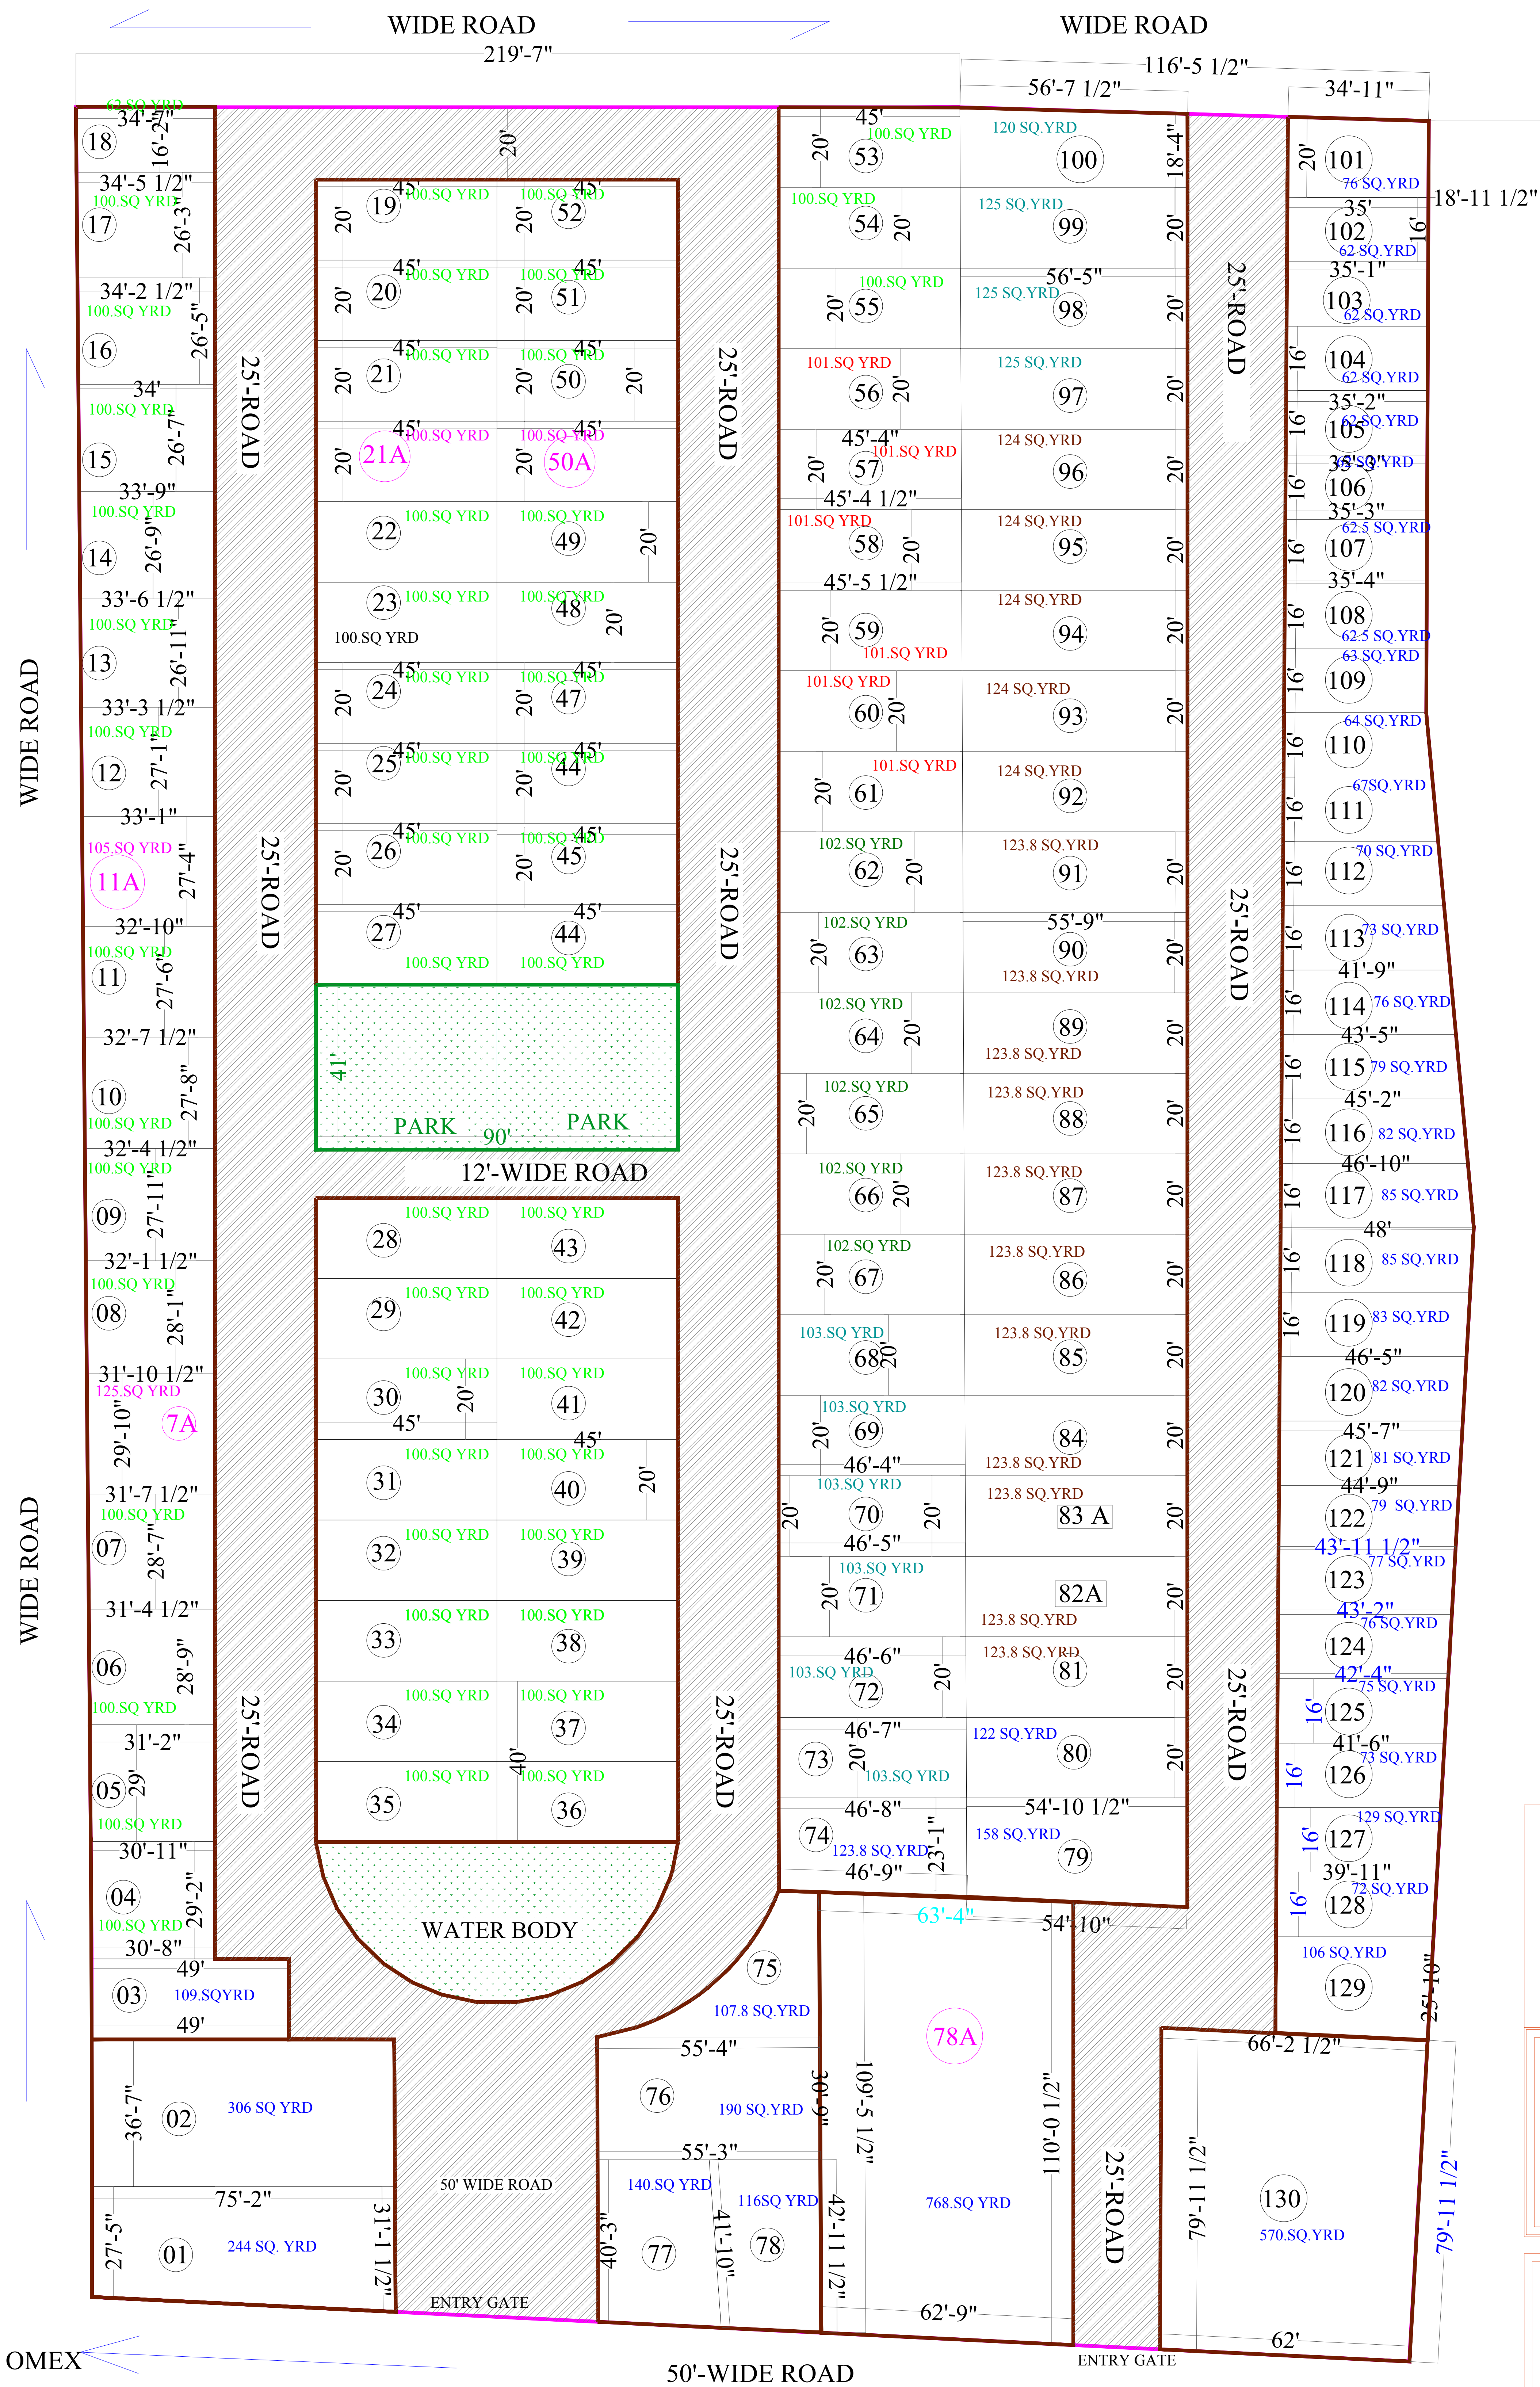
WIDE ROAD
WIDE ROAD
219'-7"
116'-5 1/2"
56'-7 1/2"
34'-11"
62 SQ.YRD
34'-2"
16'-2"
18
34'-5 1/2"
100.SQ YRD
17
26'-3"
34'-2 1/2"
100.SQ YRD
16
26'-5"
34'
100.SQ YRD
15
26'-7"
33'-9"
100.SQ YRD
14
26'-9"
33'-6 1/2"
100.SQ YRD
13
26'-11"
33'-3 1/2"
100.SQ YRD
12
27'-1"
33'-1"
105.SQ YRD
11A
27'-4"
32'-10"
100.SQ YRD
11
27'-6"
32'-7 1/2"
10
27'-8"
100.SQ YRD
32'-4 1/2"
100.SQ YRD
09
27'-11"
32'-1 1/2"
100.SQ YRD
08
28'-1"
31'-10 1/2"
125.SQ YRD
7A
29'-10"
31'-7 1/2"
100.SQ YRD
07
28'-7"
31'-4 1/2"
06
28'-9"
100.SQ YRD
31'-2"
05
29'
100.SQ YRD
30'-11"
04
29'-2"
100.SQ YRD
30'-8"
49'
03
109.SQYRD
49'
WIDE ROAD
WIDE ROAD
25'-ROAD
25'-ROAD
25'-ROAD
20'
19
45'
100.SQ YRD
20'
100.SQ YRD
45'
52
20'
20
45'
100.SQ YRD
20'
100.SQ YRD
45'
51
20'
21
45'
100.SQ YRD
20'
100.SQ YRD
45'
50
20'
20'
21A
45'
100.SQ YRD
20'
100.SQ YRD
45'
50A
22
100.SQ YRD
100.SQ YRD
49
20'
23
100.SQ YRD
100.SQ YRD
48
20'
100.SQ YRD
20'
24
45'
100.SQ YRD
20'
100.SQ YRD
45'
47
20'
25
45'
100.SQ YRD
20'
100.SQ YRD
45'
44
20'
26
45'
100.SQ YRD
20'
100.SQ YRD
45'
45
27
45'
100.SQ YRD
45'
44
100.SQ YRD
41'
PARK
90'
PARK
12'-WIDE ROAD
25'-ROAD
25'-ROAD
25'-ROAD
100.SQ YRD
28
100.SQ YRD
43
100.SQ YRD
29
100.SQ YRD
42
100.SQ YRD
30
20'
45'
100.SQ YRD
41
45'
100.SQ YRD
31
100.SQ YRD
40
20'
100.SQ YRD
32
100.SQ YRD
39
100.SQ YRD
33
100.SQ YRD
38
100.SQ YRD
34
100.SQ YRD
37
40'
100.SQ YRD
35
100.SQ YRD
36
WATER BODY
45'
100.SQ YRD
20'
53
120 SQ.YRD
100
18'-4"
100.SQ YRD
54
20'
125 SQ.YRD
99
20'
56'-5"
100.SQ YRD
20'
55
125 SQ.YRD
98
20'
101.SQ YRD
56
20'
125 SQ.YRD
97
20'
45'-4"
101.SQ YRD
20'
57
45'-4 1/2"
124 SQ.YRD
96
20'
101.SQ YRD
58
20'
45'-5 1/2"
124 SQ.YRD
95
20'
20'
59
101.SQ YRD
124 SQ.YRD
94
20'
101.SQ YRD
60
20'
124 SQ.YRD
93
20'
101.SQ YRD
20'
61
124 SQ.YRD
92
102.SQ YRD
62
20'
123.8 SQ.YRD
91
20'
102.SQ YRD
20'
63
55'-9"
90
123.8 SQ.YRD
20'
102.SQ YRD
64
20'
89
123.8 SQ.YRD
20'
102.SQ YRD
20'
65
123.8 SQ.YRD
88
20'
102.SQ YRD
66
20'
123.8 SQ.YRD
87
20'
102.SQ YRD
20'
67
123.8 SQ.YRD
86
20'
103.SQ YRD
68
20'
123.8 SQ.YRD
85
20'
103.SQ YRD
20'
69
46'-4"
84
123.8 SQ.YRD
20'
103.SQ YRD
20'
70
20'
46'-5"
123.8 SQ.YRD
83 A
20'
103.SQ YRD
20'
71
82A
123.8 SQ.YRD
20'
46'-6"
103.SQ YRD
72
20'
123.8 SQ.YRD
81
20'
46'-7"
73
20'
103.SQ YRD
122 SQ.YRD
80
20'
46'-8"
74
123.8 SQ.YRD
23'-1"
46'-9"
54'-10 1/2"
158 SQ.YRD
79
25'-ROAD
25'-ROAD
20'
101
76 SQ.YRD
18'-11 1/2"
35'
102
16'
62 SQ.YRD
35'-1"
103
62 SQ.YRD
16'
104
62 SQ.YRD
35'-2"
16'
105
62 SQ.YRD
35'-3"
16'
106
62 SQ.YRD
35'-3"
62.5 SQ.YRD
16'
107
35'-4"
16'
108
62.5 SQ.YRD
63 SQ.YRD
16'
109
64 SQ.YRD
16'
110
67SQ.YRD
16'
111
70 SQ.YRD
16'
112
16'
113
73 SQ.YRD
41'-9"
16'
114
76 SQ.YRD
43'-5"
16'
115
79 SQ.YRD
45'-2"
16'
116
82 SQ.YRD
46'-10"
16'
117
85 SQ.YRD
48'
16'
118
85 SQ.YRD
16'
119
83 SQ.YRD
46'-5"
120
82 SQ.YRD
45'-7"
121
81 SQ.YRD
44'-9"
122
79 SQ.YRD
43'-11 1/2"
123
77 SQ.YRD
43'-2"
124
76 SQ.YRD
42'-4"
16'
125
75 SQ.YRD
41'-6"
16'
126
73 SQ.YRD
129 SQ.YRD
16'
127
39'-11"
16'
128
72 SQ.YRD
106 SQ.YRD
129
25'-10"
63'-4"
54'-10"
75
107.8 SQ.YRD
78A
36'-7"
02
306 SQ YRD
75'-2"
27'-5"
01
244 SQ. YRD
31'-1 1/2"
50' WIDE ROAD
55'-4"
76
190 SQ.YRD
30'-9"
109'-5 1/2"
110'-0 1/2"
55'-3"
140.SQ YRD
116SQ YRD
40'-3"
77
41'-10"
78
42'-11 1/2"
768.SQ YRD
25'-ROAD
66'-2 1/2"
79'-11 1/2"
130
570.SQ.YRD
79'-11 1/2"
62'-9"
62'
ENTRY GATE
ENTRY GATE
OMEX
50'-WIDE ROAD